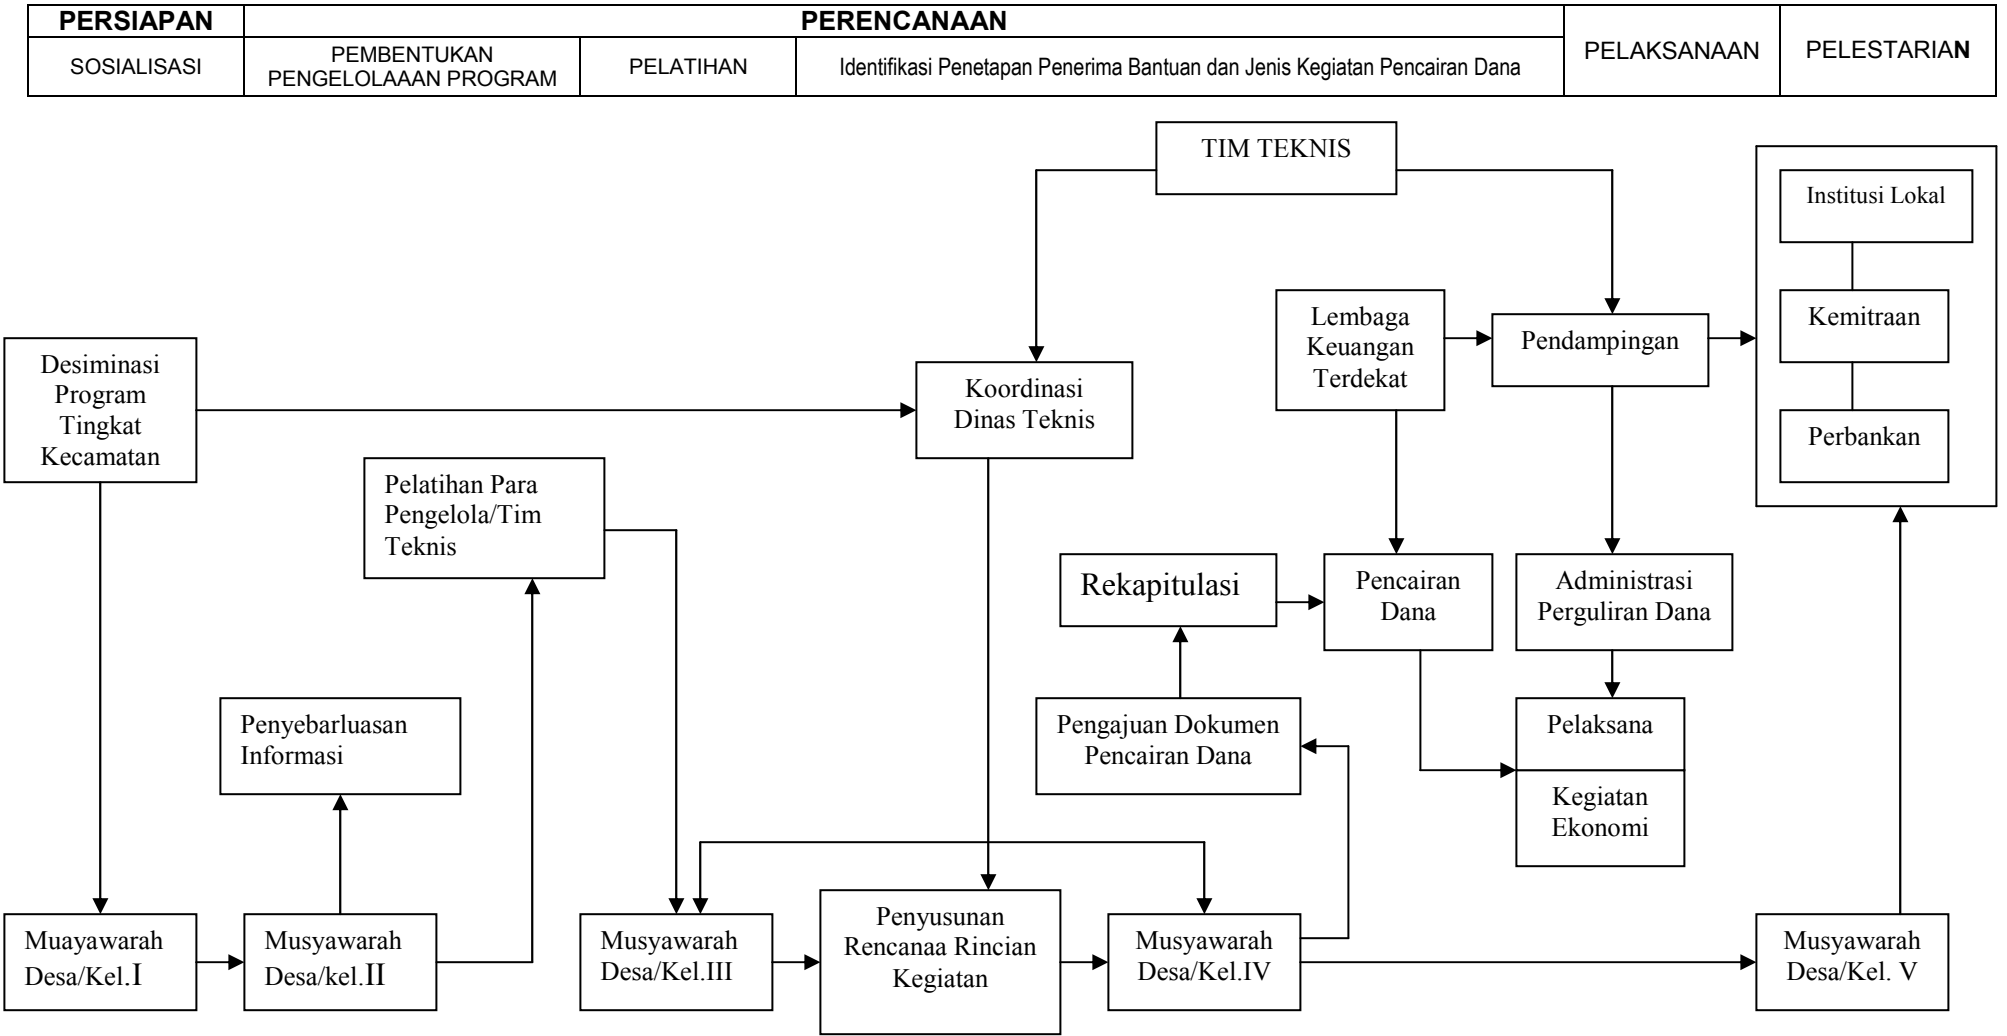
| PERSIAPAN | PERENCANAAN | | | PELAKSANAAN | PELESTARIAN |
|---|---|---|---|---|---|
| SOSIALISASI | PEMBENTUKAN PENGELOLAAAN PROGRAM | PELATIHAN | Identifikasi Penetapan Penerima Bantuan dan Jenis Kegiatan Pencairan Dana | | |

TIM TEKNIS

Institusi Lokal

Kemitraan

Perbankan

Lembaga Keuangan Terdekat

Pendampingan

Desiminasi Program Tingkat Kecamatan

Koordinasi Dinas Teknis

Pelatihan Para Pengelola/Tim Teknis

Rekapitulasi

Pencairan Dana

Administrasi Perguliran Dana

Penyebarluasan Informasi

Pengajuan Dokumen Pencairan Dana

Pelaksana

Kegiatan Ekonomi

Muayawarah Desa/Kel.I

Musyawarah Desa/kel.II

Musyawarah Desa/Kel.III

Penyusunan Rencanaa Rincian Kegiatan

Musyawarah Desa/Kel.IV

Musyawarah Desa/Kel. V